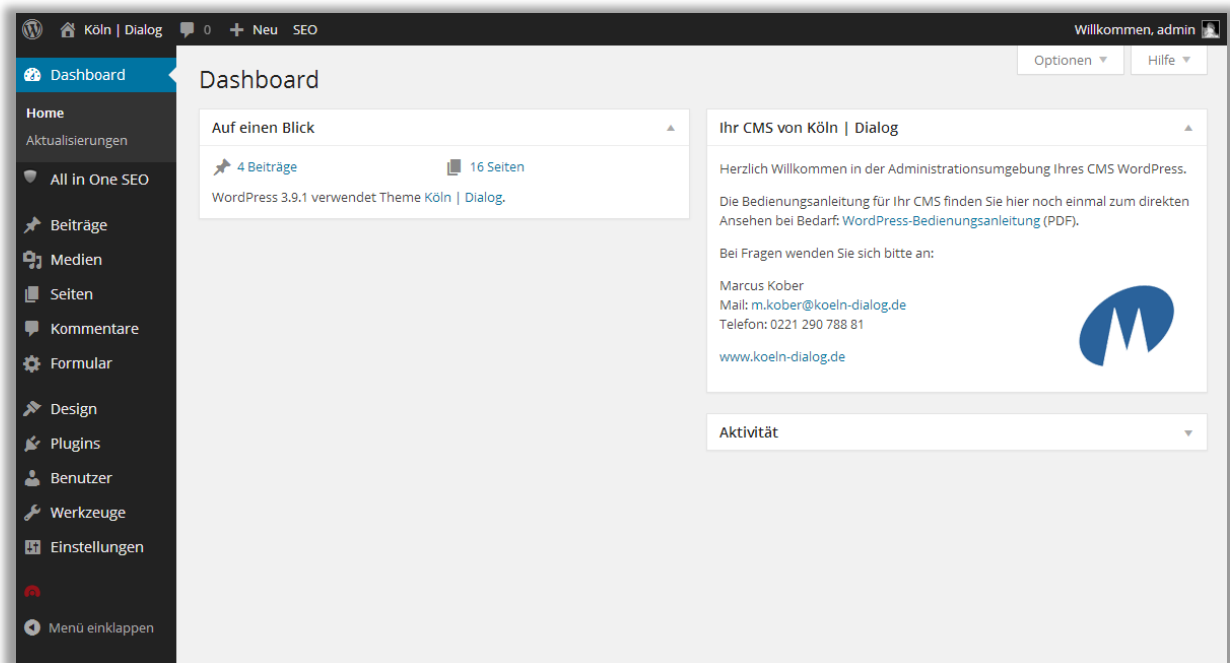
Köln | Dialog 0 Neu SEO
Willkommen, admin

Dashboard
Home
Aktualisierungen
All in One SEO
Beiträge
Medien
Seiten
Kommentare
Formular
Design
Plugins
Benutzer
Werkzeuge
Einstellungen
Menü einklappen

Optionen ▼ Hilfe ▼

Dashboard

Auf einen Blick
4 Beiträge 16 Seiten
WordPress 3.9.1 verwendet Theme Köln | Dialog.

Ihr CMS von Köln | Dialog
Herzlich Willkommen in der Administrationsumgebung Ihres CMS WordPress.

Die Bedienungsanleitung für Ihr CMS finden Sie hier noch einmal zum direkten Ansehen bei Bedarf: WordPress-Bedienungsanleitung (PDF).

Bei Fragen wenden Sie sich bitte an:

Marcus Kober
Mail: m.kober@koeln-dialog.de
Telefon: 0221 290 788 81

www.koeln-dialog.de

Aktivität